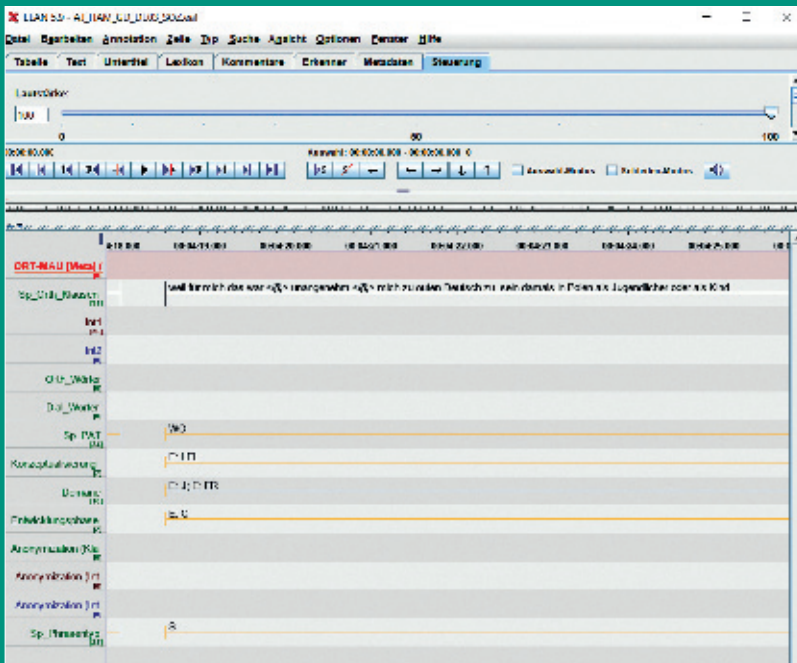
ELAN 5.5 - AI_IIAW_03_0105_S02.eaf

Datei Bearbeiten Annotation Zeile Typ Suche Ansicht Optionen Fenster Hilfe

Tabelle Text Untertitel Lexikon Kommentare Erkenner Metadaten Steuerung

Lautstärke

100

0 50 100

00:00:00.000

Auswahl: 00:00:00.000 - 00:00:00.000 0

Auswahl-Modus Schleifen-Modus

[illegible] 00:03:19.000 00:03:20.000 00:03:21.000 00:03:22.000 00:03:23.000 00:03:24.000 00:03:25.000

ORT-MAU [Meta]

Sp_Orth_Klassen [10]

weil für mich das war <<?> unangenehm <<?> mich zu reden Deutsch mit mein damals in Polen als Jugendlicher oder als Kind

Int1 [11]

Int2

Orth_Wörter

Dial_Wörter

Sp_PAT [10]

WO

Konzeptualisierung

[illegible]

Domäne [10]

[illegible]

Entwicklungsphase

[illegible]

Anonymisation [Kla

Anonymization [Int

Anonymization [Int

Sp_Phasenties [10]

B